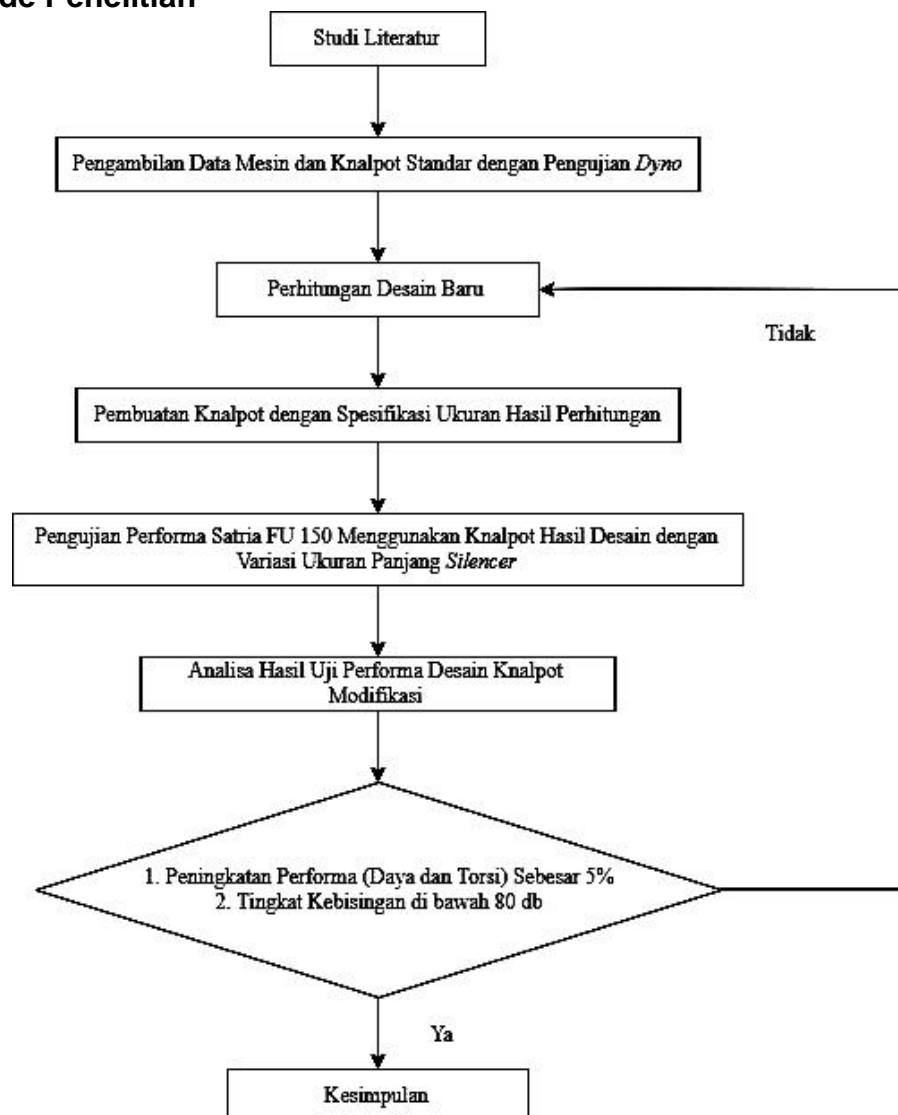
de Penelitian

Studi Literatur

Pengambilan Data Mesin dan Knalpot Standar dengan Pengujian *Dyno*

Perhitungan Desain Baru

Tidak

Pembuatan Knalpot dengan Spesifikasi Ukuran Hasil Perhitungan

Pengujian Performa Satria FU 150 Menggunakan Knalpot Hasil Desain dengan Variasi Ukuran Panjang *Silencer*

Analisa Hasil Uji Performa Desain Knalpot Modifikasi

1. Peningkatan Performa (Daya dan Torsi) Sebesar 5%
2. Tingkat Kebisingan di bawah 80 db

Ya

Kesimpulan